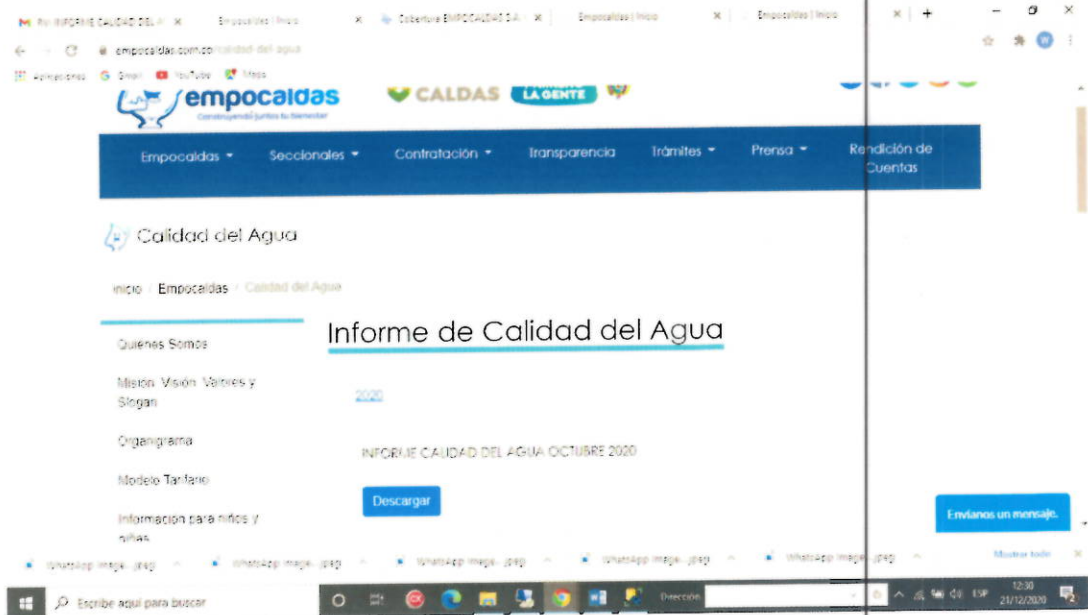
M RV: INFORME CALIDAD DEL A × Empocaldas | Inicio × Cobertura EMPOCALDAS S.A. × Empocaldas | Inicio × Empocaldas | Inicio × +

empocaldas.com.co/calidad-del-agua

Aplicaciones Gmail YouTube Maps

empocaldas
Construyendo juntos tu bienestar

CALDAS LA GENTE

Empocaldas ▾ Seccionales ▾ Contratación ▾ Transparencia Trámites ▾ Prensa ▾ Rendición de Cuentas

Calidad del Agua

Inicio / Empocaldas / Calidad del Agua

Quienes Somos

Mision Vision Valores y Slogan

Organigrama

Modelo Tarifario

Informacion para niños y niñas

Informe de Calidad del Agua

2020

INFORME CALIDAD DEL AGUA OCTUBRE 2020

Descargar

Envíanos un mensaje.

WhatsApp Image....jpeg WhatsApp Image....jpeg WhatsApp Image....jpeg WhatsApp Image....jpeg WhatsApp Image....jpeg Mostrar todo

Escribe aquí para buscar

Dirección

ESP 12:30 21/12/2020